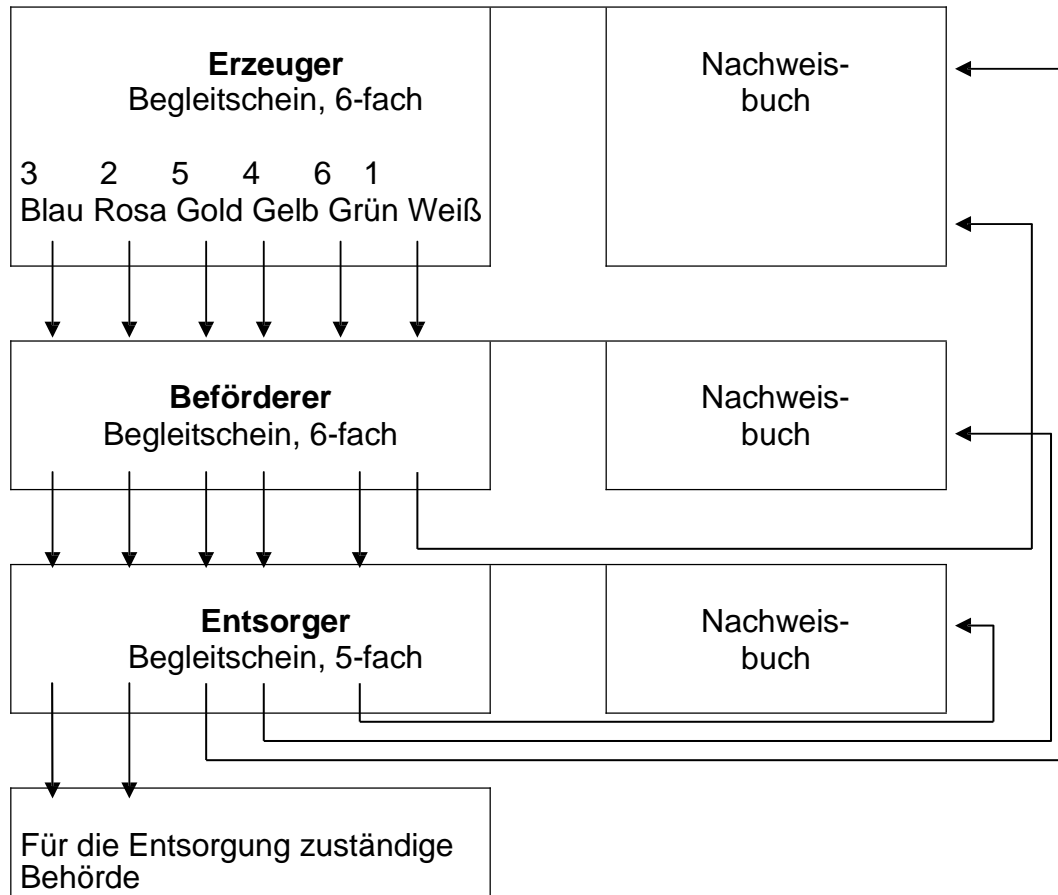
**Erzeuger**
Begleitschein, 6-fach

3 2 5 4 6 1
Blau Rosa Gold Gelb Grün Weiß

Nachweis-
buch

**Beförderer**
Begleitschein, 6-fach

Nachweis-
buch

**Entsorger**
Begleitschein, 5-fach

Nachweis-
buch

Für die Entsorgung zuständige Behörde